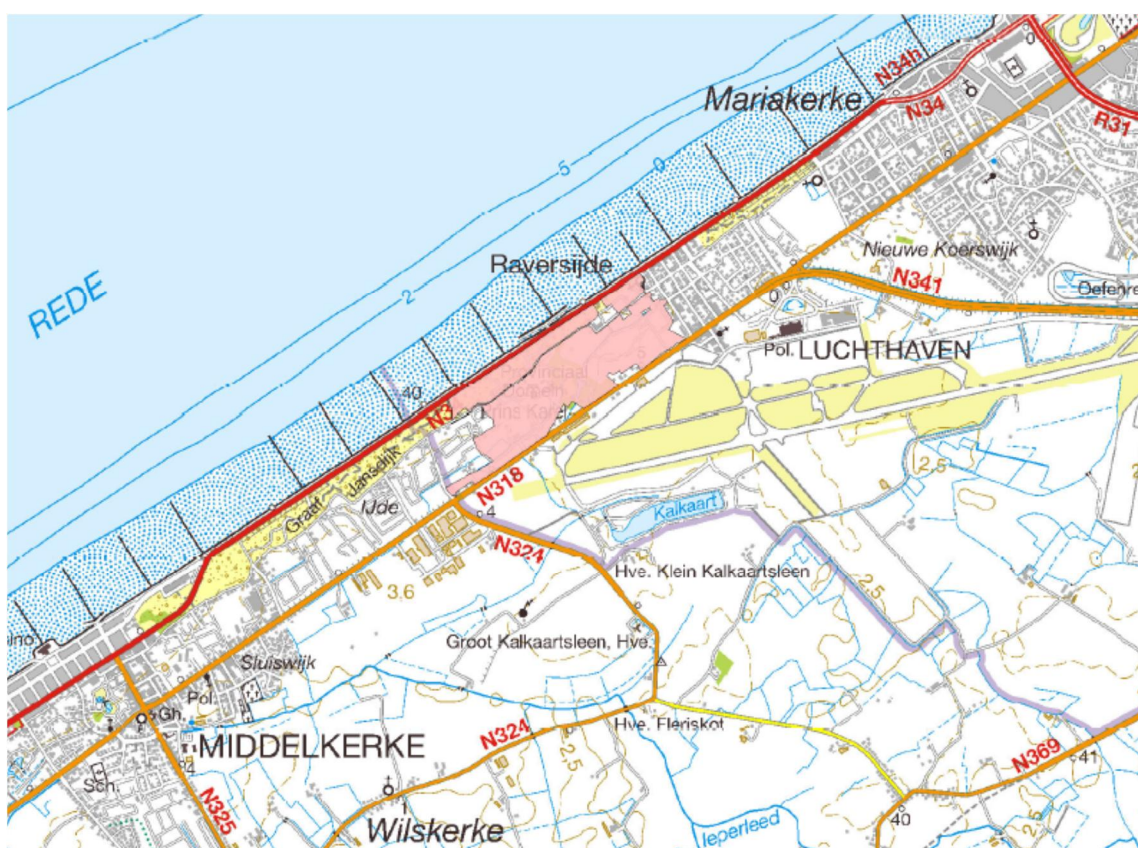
Mariakerke
N34h
N34
R31
5
0
REDE
2
Raversijde
Nieuwe Koerswijk
N341
Oefenre
Pol. LUCHTHAVEN
Provinciaal Domein Prins Karel
40
N3
Graaf Jansdijk
Ijde
N318
4
Kalkaart
N324
Hve. Klein Kalkaartsleen
2,5
2,5
3,6
Groot Kalkaartsleen, Hve.
Sluiswijk
Pol.
Gh.
MIDDELKERKE
N324
2,5
Hve. Fleriskot
N369
41
Sch.
N325
Wilskerke
Ieperleed
40